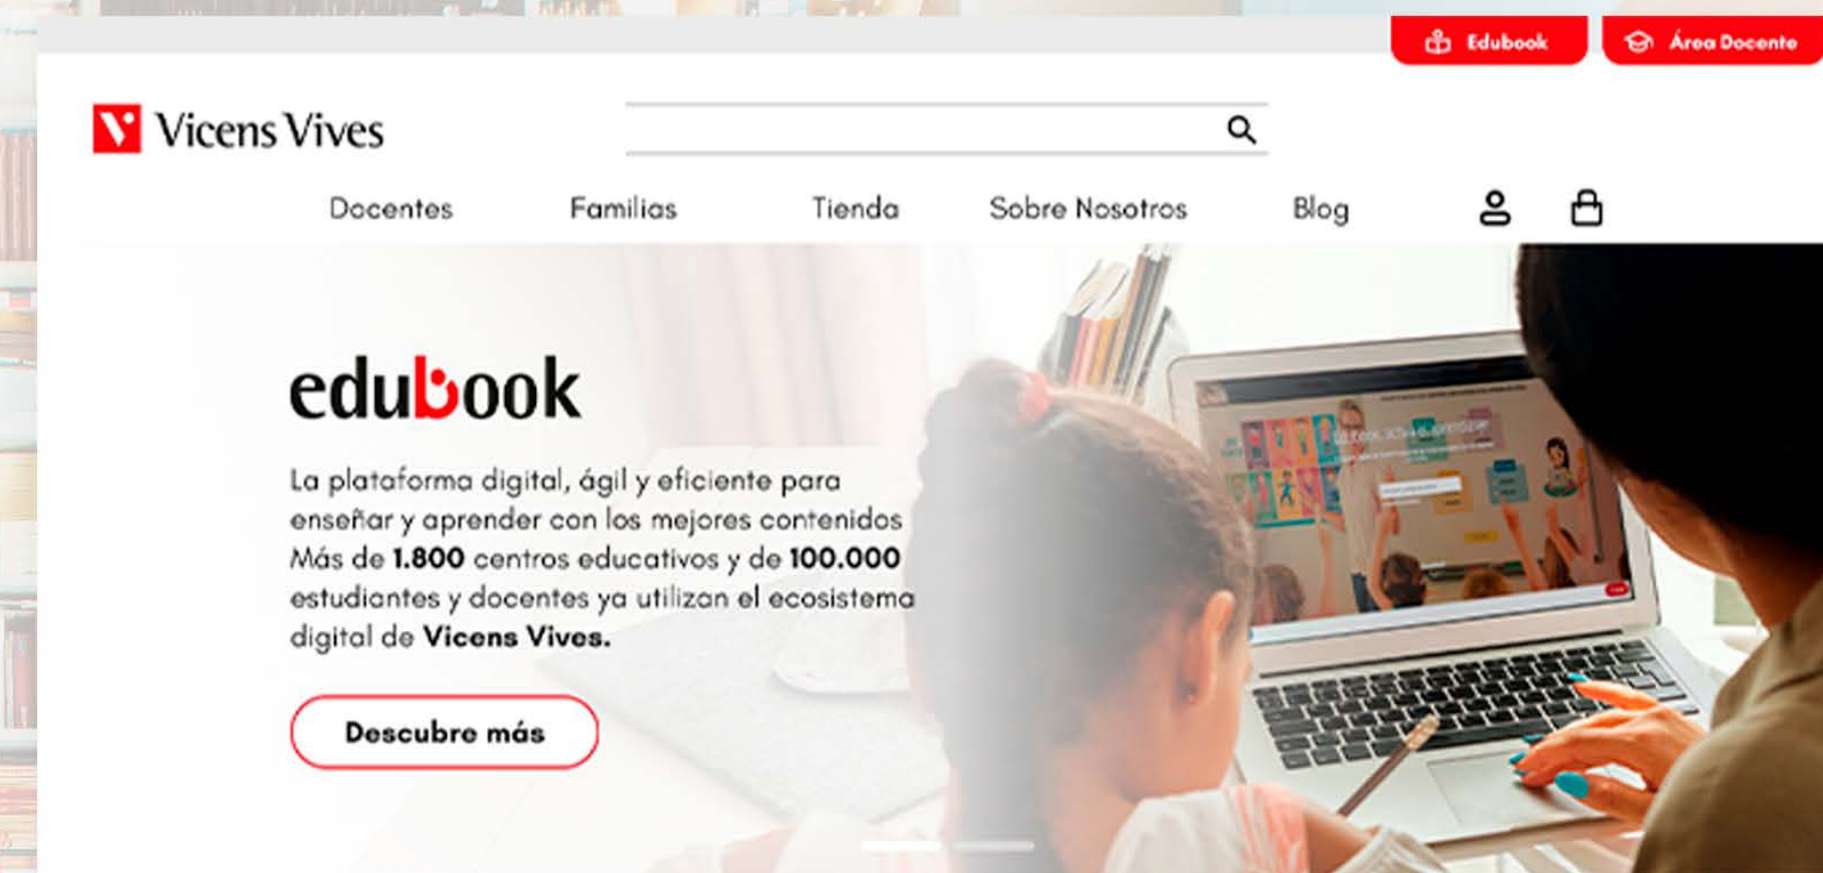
Edubook

Área Docente

Vicens Vives

Docentes Familias Tienda Sobre Nosotros Blog

edubook

La plataforma digital, ágil y eficiente para enseñar y aprender con los mejores contenidos Más de **1.800** centros educativos y de **100.000** estudiantes y docentes ya utilizan el ecosistema digital de **Vicens Vives.**

Descubre más